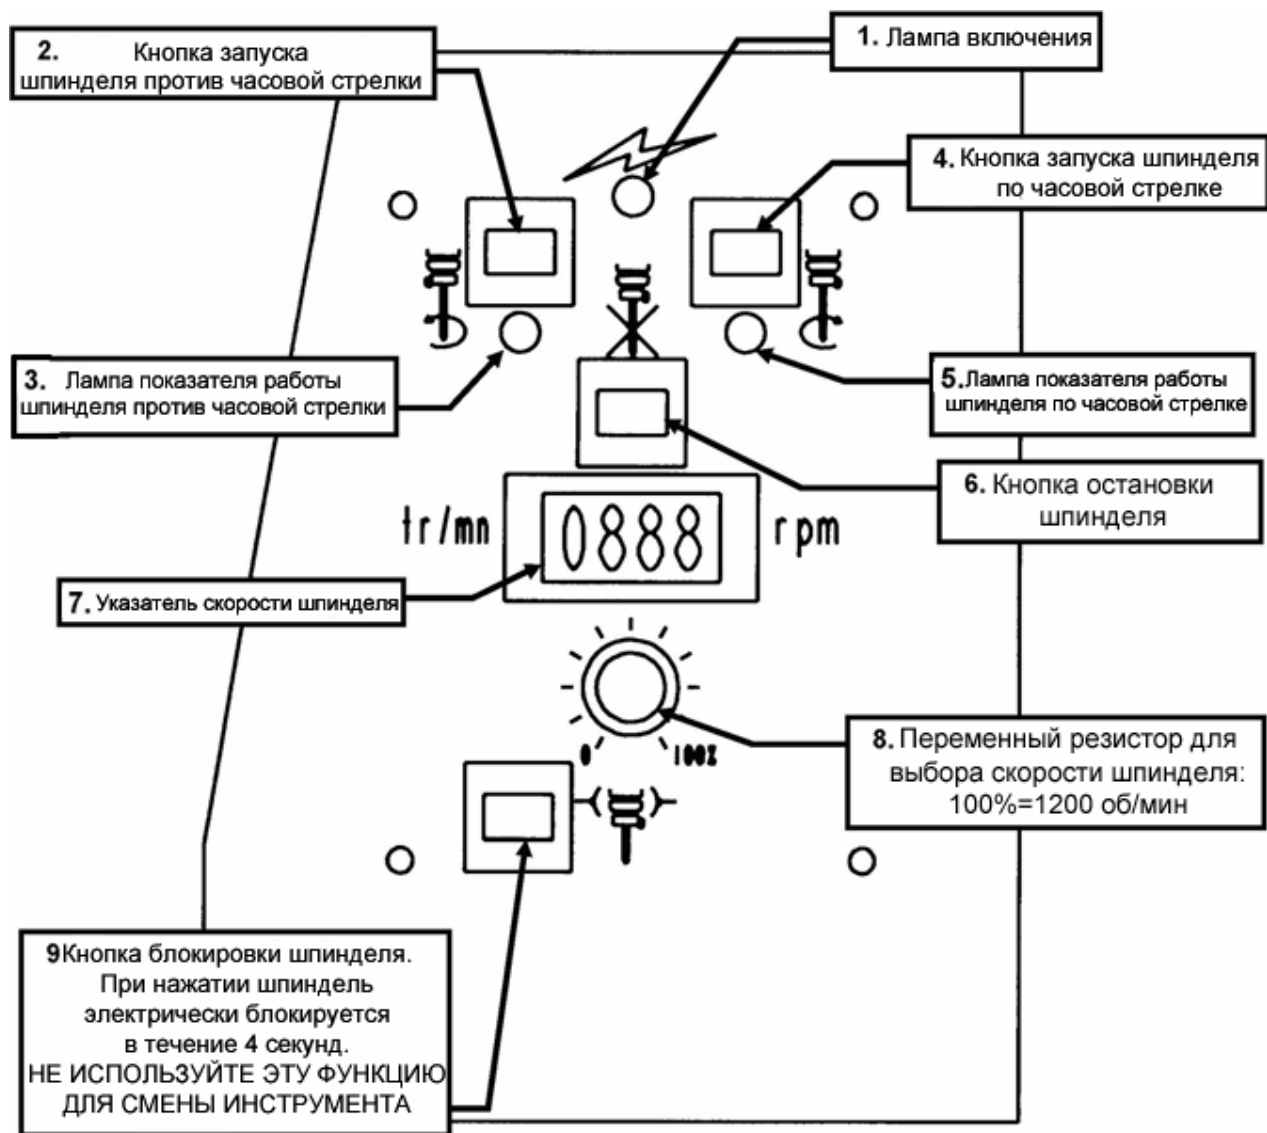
2. Кнопка запуска шпинделя против часовой стрелки

1. Лампа включения

4. Кнопка запуска шпинделя по часовой стрелке

3. Лампа показателя работы шпинделя против часовой стрелки

5. Лампа показателя работы шпинделя по часовой стрелке

6. Кнопка остановки шпинделя

tr/mn

0888

rpm

7. Указатель скорости шпинделя

0

100%

8. Переменный резистор для выбора скорости шпинделя: 100%=1200 об/мин

9Кнопка блокировки шпинделя. При нажатии шпиндель электрически блокируется в течение 4 секунд. НЕ ИСПОЛЬЗУЙТЕ ЭТУ ФУНКЦИЮ ДЛЯ СМЕНЫ ИНСТРУМЕНТА